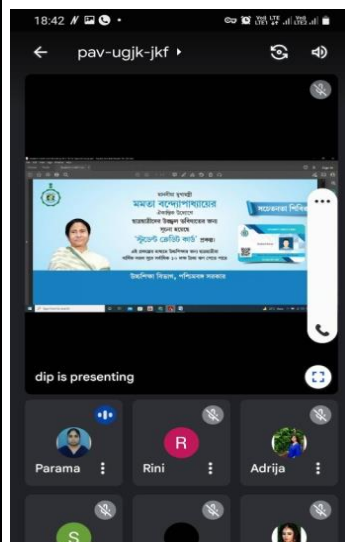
18:42

pav-ugjk-jkf

মাননীয় মুখ্যমন্ত্রী
মমতা বন্দ্যোপাধ্যায়ের
ঐকান্তিক উদ্যোগে
ছাত্রছাত্রীদের উজ্জ্বল ভবিষ্যতের জন্য
সূচনা হয়েছে
'স্টুডেন্ট ক্রেডিট কার্ড' প্রকল্প।

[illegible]

উচ্চশিক্ষা বিভাগ, পশ্চিমবঙ্গ সরকার

সচেতনতা শিবির

dip is presenting

Parama

R
Rini

Adrija

S